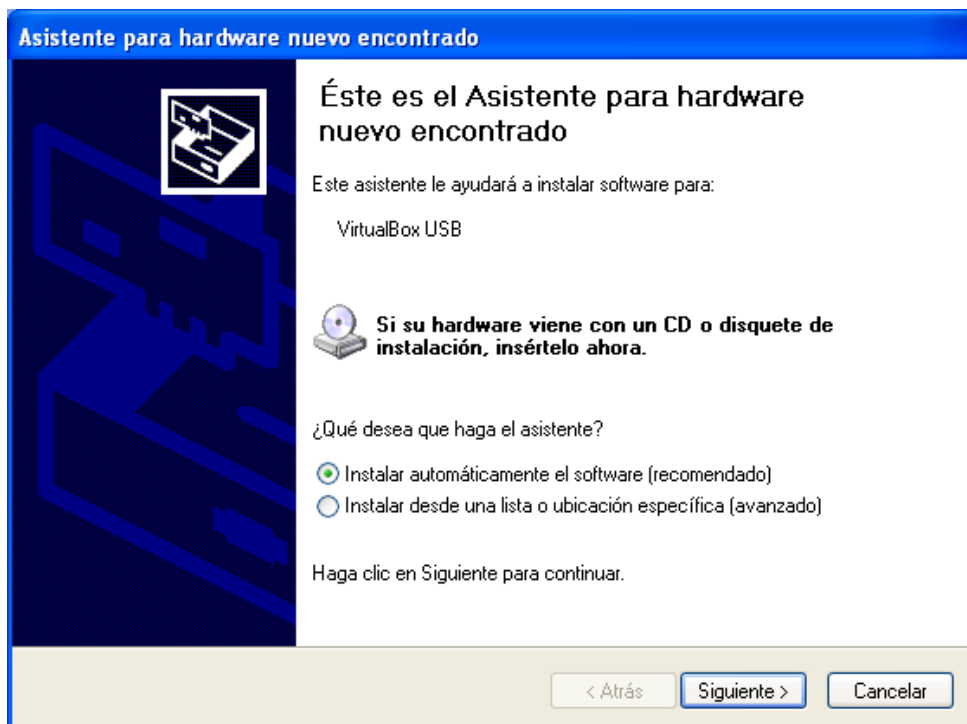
Asistente para hardware nuevo encontrado

Éste es el Asistente para hardware nuevo encontrado

Este asistente le ayudará a instalar software para:

VirtualBox USB

Si su hardware viene con un CD o disquete de instalación, insértelo ahora.

¿Qué desea que haga el asistente?

Instalar automáticamente el software (recomendado)
Instalar desde una lista o ubicación específica (avanzado)

Haga clic en Siguiente para continuar.

< Atrás
Siguiente >
Cancelar